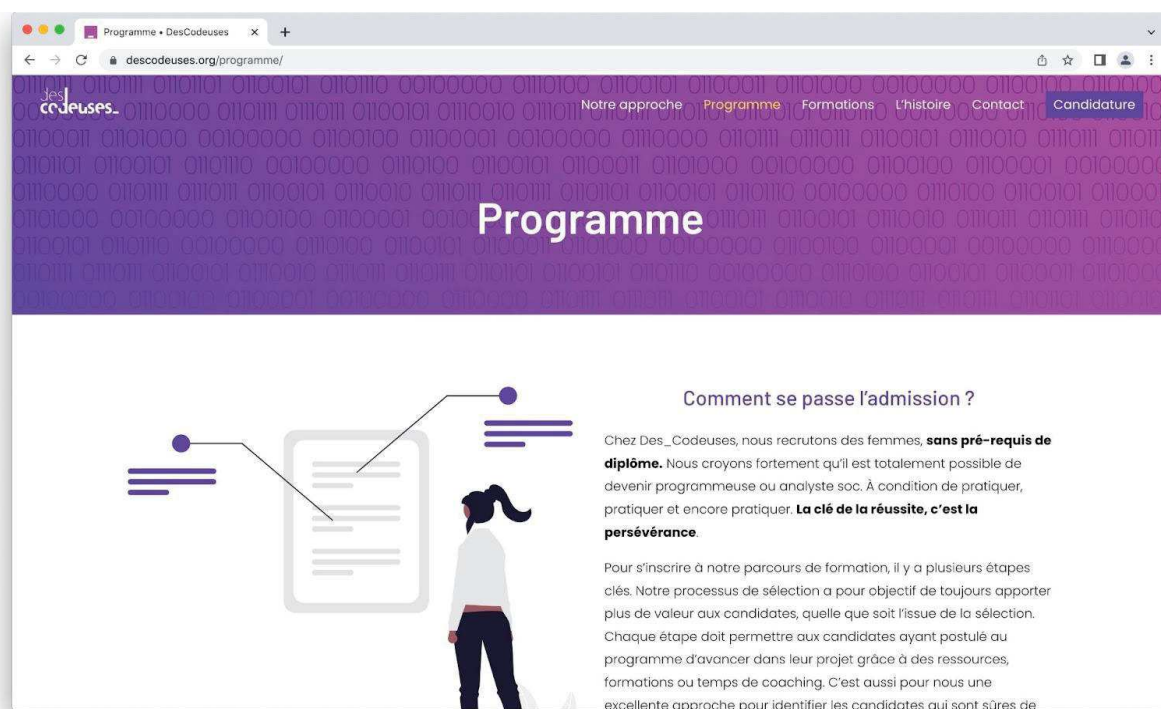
Programme • DesCodeuses

descodeuses.org/programme/

des codeuses_

Notre approche Programme Formations L'histoire Contact Candidature

Programme

Comment se passe l'admission ?

Chez Des_Codeuses, nous recrutons des femmes, **sans pré-requis de diplôme.** Nous croyons fortement qu'il est totalement possible de devenir programmeuse ou analyste soc. À condition de pratiquer, pratiquer et encore pratiquer. **La clé de la réussite, c'est la persévérance**.

Pour s'inscrire à notre parcours de formation, il y a plusieurs étapes clés. Notre processus de sélection a pour objectif de toujours apporter plus de valeur aux candidates, quelle que soit l'issue de la sélection. Chaque étape doit permettre aux candidates ayant postulé au programme d'avancer dans leur projet grâce à des ressources, formations ou temps de coaching. C'est aussi pour nous une excellente approche pour identifier les candidates qui sont sûres de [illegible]